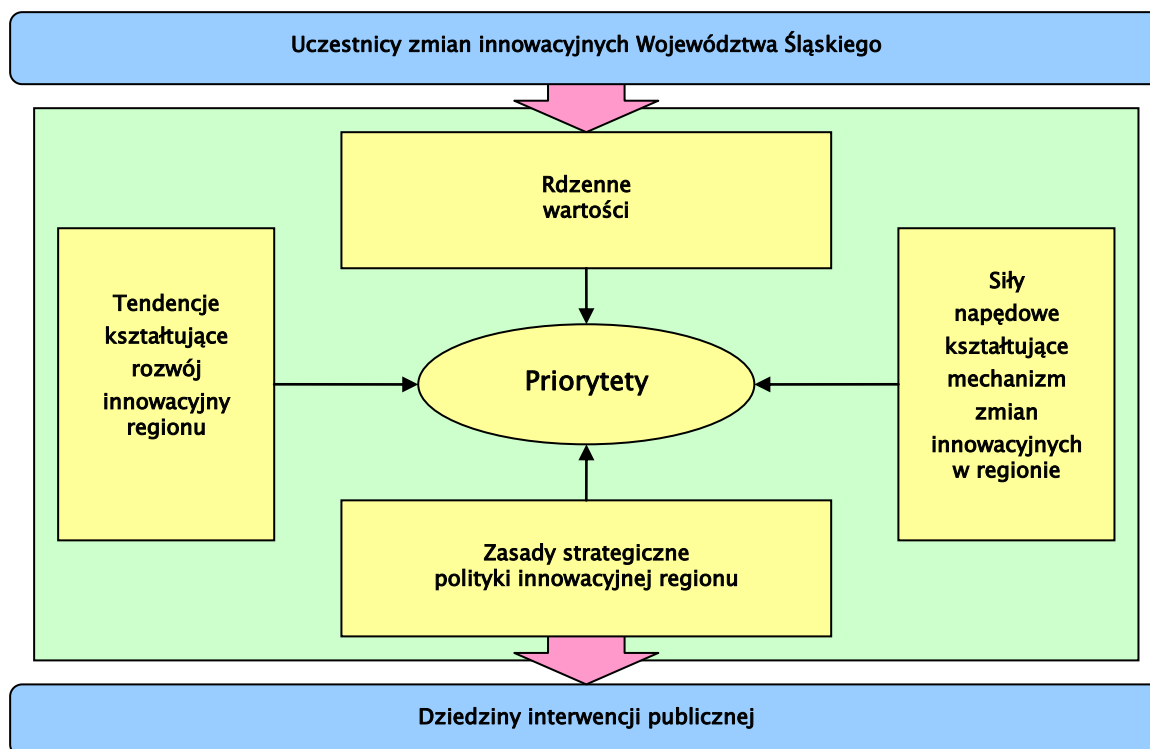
Uczestnicy zmian innowacyjnych Województwa Śląskiego

Rdzenne wartości

Tendencje kształtujące rozwój innowacyjny regionu

Priorytety

Siły napędowe kształtujące mechanizm zmian innowacyjnych w regionie

Zasady strategiczne polityki innowacyjnej regionu

Dziedziny interwencji publicznej